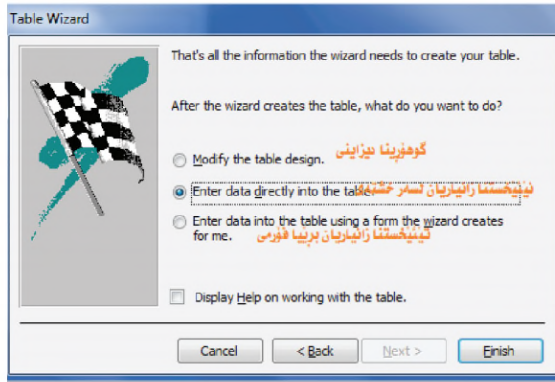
Table Wizard

That's all the information the wizard needs to create your table.

After the wizard creates the table, what do you want to do?

گۆڕینی دیزاینی

Modify the table design.

Enter data directly into the table

تێخستنی زانیاریەکان لەسەر خشتە

Enter data into the table using a form the wizard creates for me.

تێخستنی زانیاریەکان بە هۆی فۆرمی

Display Help on working with the table.

Cancel

< Back

Next >

Finish